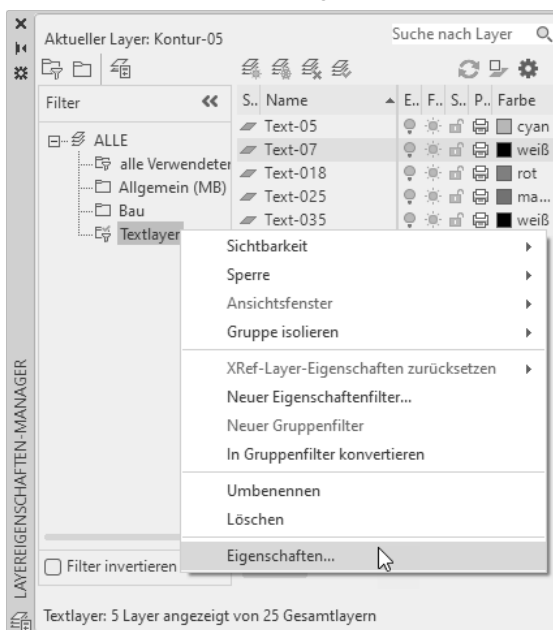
Aktueller Layer: Kontur-05

Suche nach Layer

Filter

ALLE
alle Verwendeter
Allgemein (MB)
Bau
Textlayer

| S.. | Name | E.. | F.. | S.. | P.. | Farbe |
|---|---|---|---|---|---|---|
| | Text-05 | | | | | cyan |
| | Text-07 | | | | | weiß |
| | Text-018 | | | | | rot |
| | Text-025 | | | | | ma... |
| | Text-035 | | | | | weiß |

Sichtbarkeit
Sperre
Ansichtsfenster
Gruppe isolieren
XRef-Layer-Eigenschaften zurücksetzen
Neuer Eigenschaftenfilter...
Neuer Gruppenfilter
In Gruppenfilter konvertieren
Umbenennen
Löschen
Eigenschaften...

Filter invertieren

LAYEREIGENSCHAFTEN-MANAGER

Textlayer: 5 Layer angezeigt von 25 Gesamtlayern